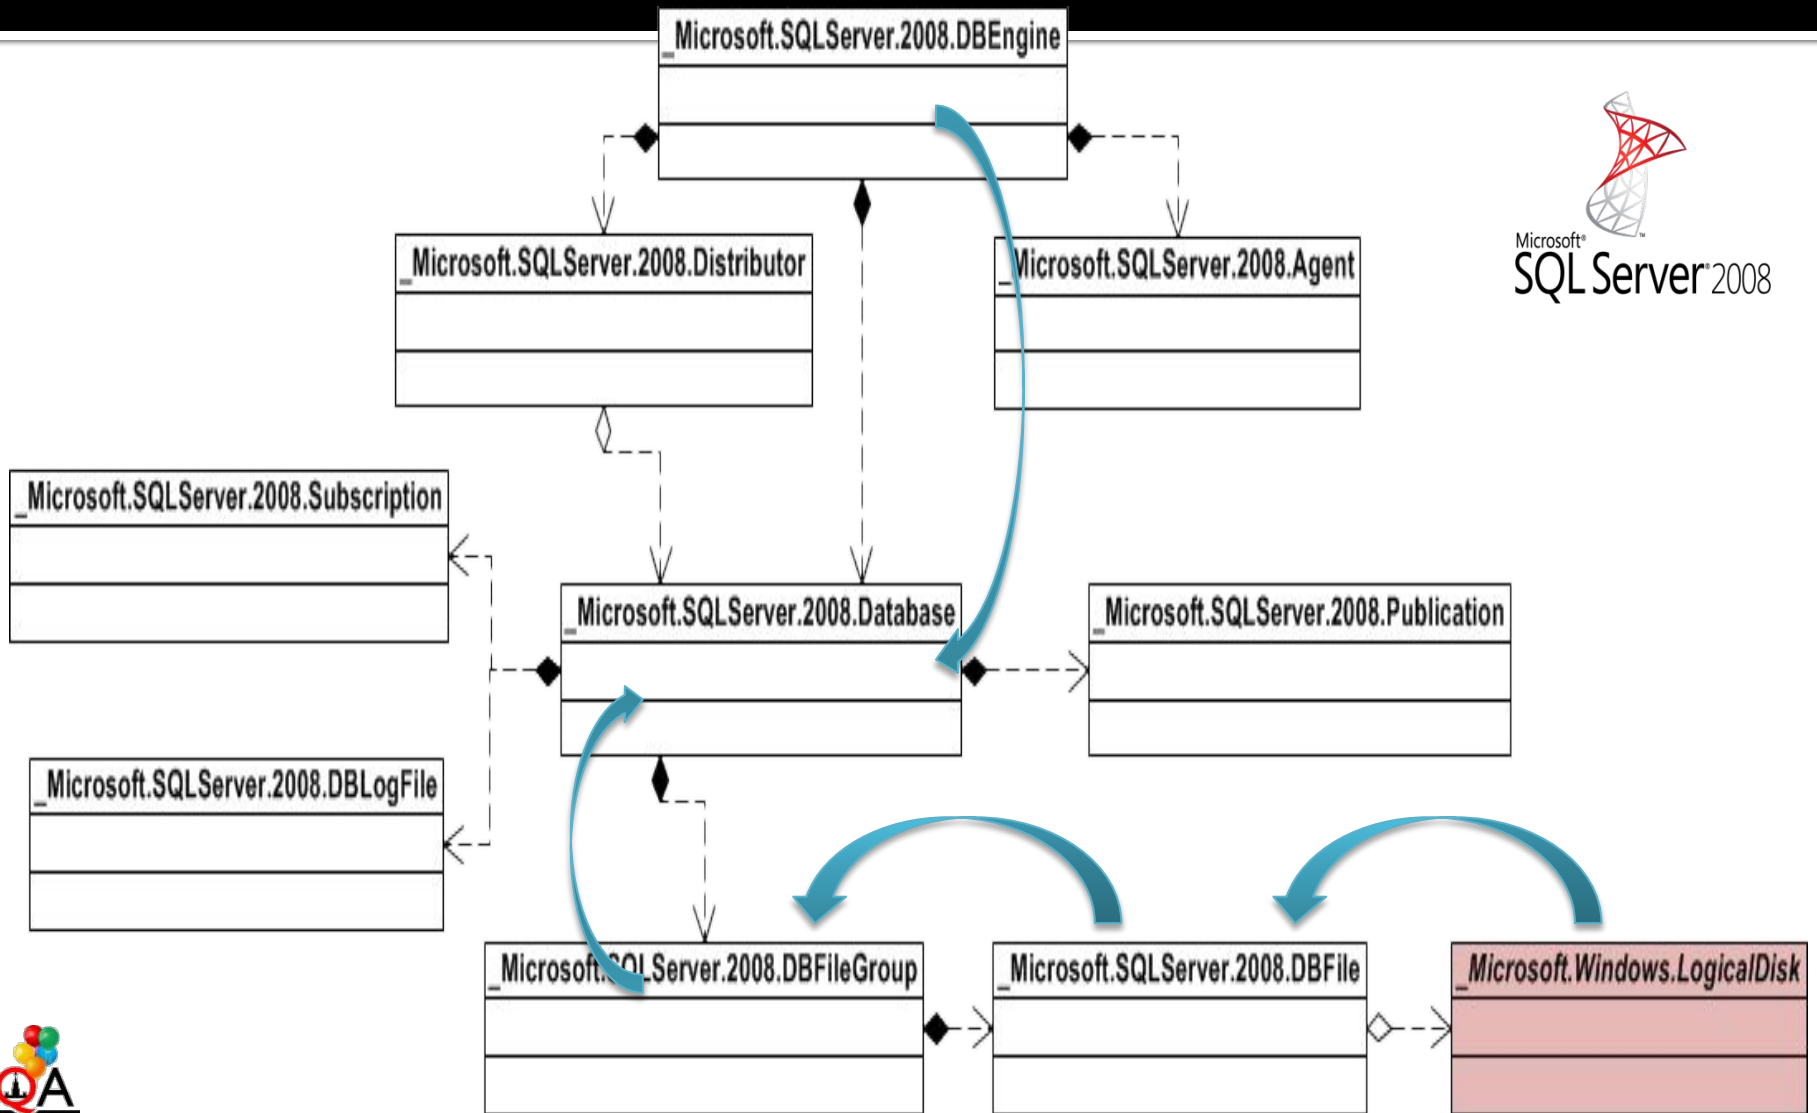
_Microsoft.SQLServer.2008.DBEngine

_Microsoft.SQLServer.2008.Distributor

_Microsoft.SQLServer.2008.Agent

Microsoft® SQL Server® 2008

_Microsoft.SQLServer.2008.Subscription

_Microsoft.SQLServer.2008.Database

_Microsoft.SQLServer.2008.Publication

_Microsoft.SQLServer.2008.DBLogFile

_Microsoft.SQLServer.2008.DBFileGroup

_Microsoft.SQLServer.2008.DBFile

_Microsoft.Windows.LogicalDisk

QA